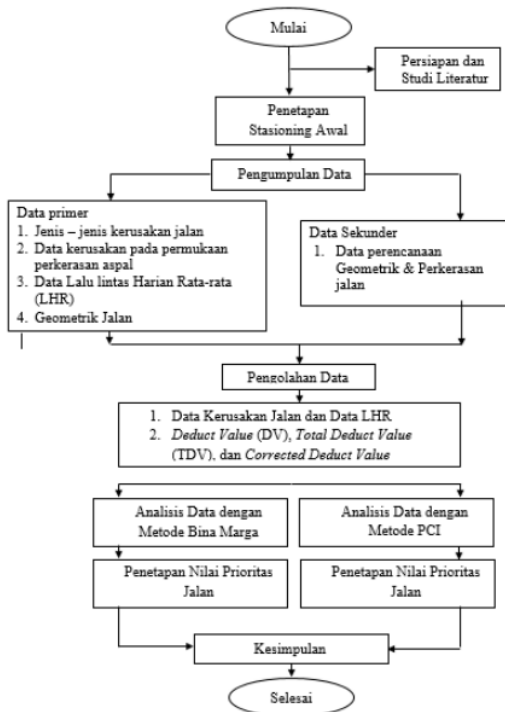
Mulai

Persiapan dan Studi Literatur

Penetapan Stasioning Awal

Pengumpulan Data

Data primer
1. Jenis – jenis kerusakan jalan
2. Data kerusakan pada permukaan perkerasan aspal
3. Data Lalu lintas Harian Rata-rata (LHR)
4. Geometrik Jalan

Data Sekunder
1. Data perencanaan Geometrik & Perkerasan jalan

Pengolahan Data

1. Data Kerusakan Jalan dan Data LHR
2. *Deduct Value* (DV), *Total Deduct Value* (TDV), dan *Corrected Deduct Value*

Analisis Data dengan Metode Bina Marga

Analisis Data dengan Metode PCI

Penetapan Nilai Prioritas Jalan

Penetapan Nilai Prioritas Jalan

Kesimpulan

Selesai